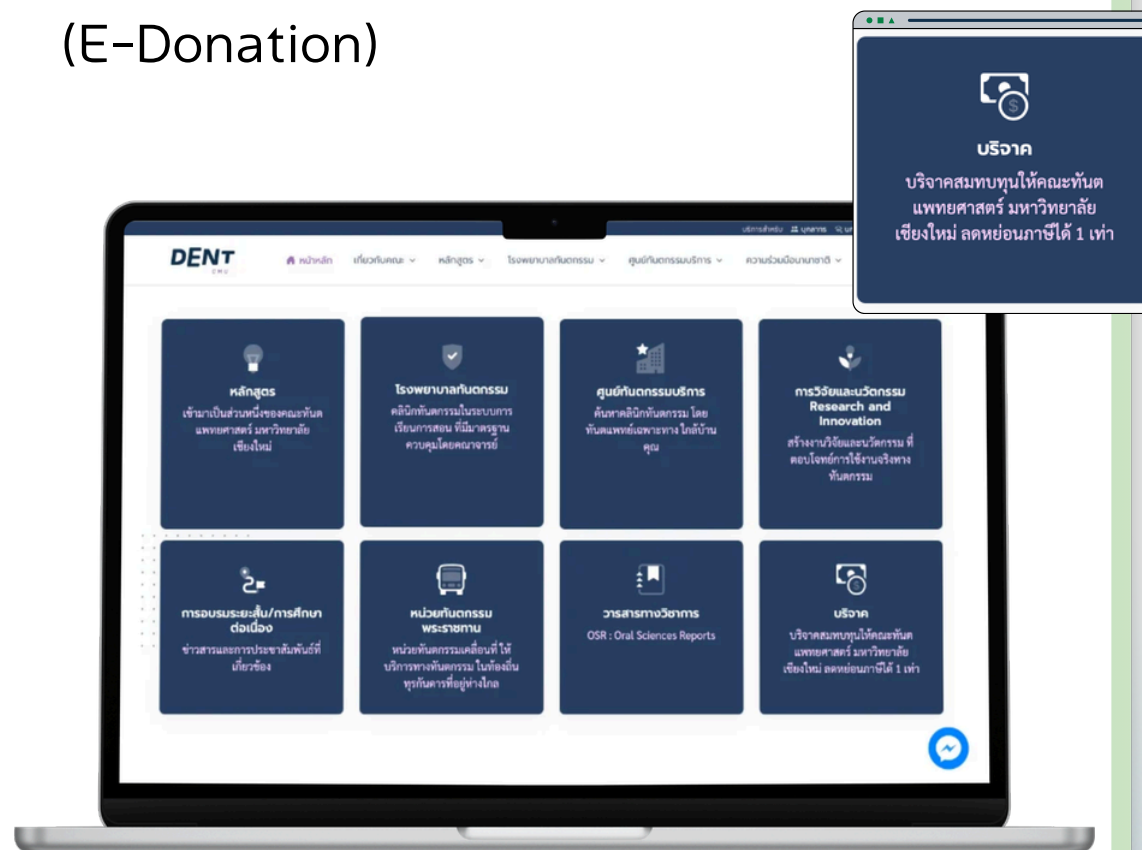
(E-Donation)

บริจาค
บริจาคสมทบทุนให้คณะทันตแพทยศาสตร์ มหาวิทยาลัยเชียงใหม่ ลดหย่อนภาษีได้ 1 เท่า

บริการสำหรับ บุคลากร

DENT
CMU

หน้าหลัก เกี่ยวกับคณะ หลักสูตร โรงพยาบาลทันตกรรม ศูนย์ทันตกรรมบริการ ความร่วมมือนานาชาติ

หลักสูตร
เข้ามาเป็นส่วนหนึ่งของคณะทันตแพทยศาสตร์ มหาวิทยาลัยเชียงใหม่

โรงพยาบาลทันตกรรม
คลินิกทันตกรรมในระบบการเรียนการสอน ที่มีมาตรฐาน ควบคุมโดยคณาจารย์

ศูนย์ทันตกรรมบริการ
ค้นหาคลินิกทันตกรรม โดยทันตแพทย์เฉพาะทาง ใกล้บ้านคุณ

การวิจัยและนวัตกรรม Research and Innovation
สร้างงานวิจัยและนวัตกรรม ที่ตอบโจทย์การใช้งานจริงทางทันตกรรม

การอบรมระยะสั้น/การศึกษาต่อเนื่อง
ข่าวสารและการประชาสัมพันธ์ที่เกี่ยวข้อง

หน่วยทันตกรรมพระราชทาน
หน่วยทันตกรรมเคลื่อนที่ ให้บริการทางทันตกรรม ในท้องถิ่นทุรกันดารที่อยู่ห่างไกล

วารสารทางวิชาการ
OSR : Oral Sciences Reports

บริจาค
บริจาคสมทบทุนให้คณะทันตแพทยศาสตร์ มหาวิทยาลัยเชียงใหม่ ลดหย่อนภาษีได้ 1 เท่า